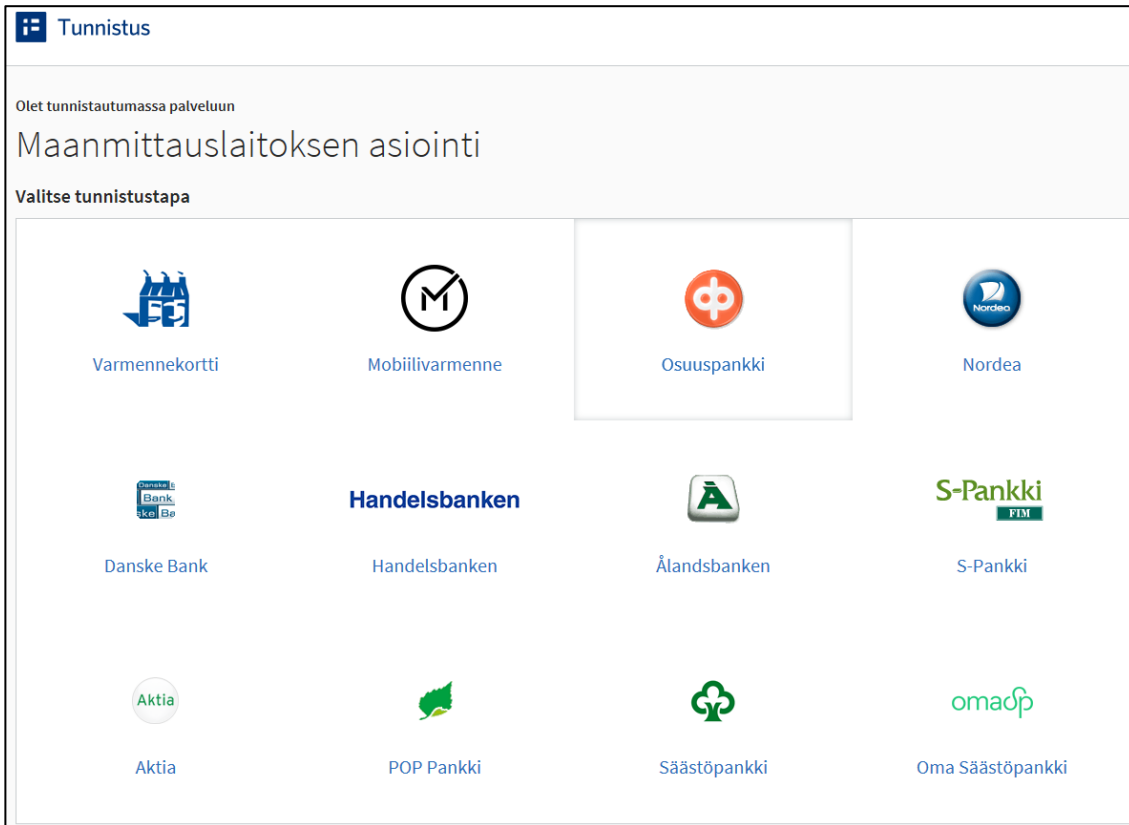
Tunnistus

Olet tunnistautumassa palveluun

Maanmittauslaitoksen asiointi

Valitse tunnistustapa

Varmennekortti

Mobiilivarmenne

Osuuspankki

Nordea

Nordea

Danske Bank

Danske Bank

Handelsbanken

Handelsbanken

Ålandsbanken

S-Pankki
FIM

S-Pankki

Aktia

Aktia

POP Pankki

Säästöpankki

omasp

Oma Säästöpankki